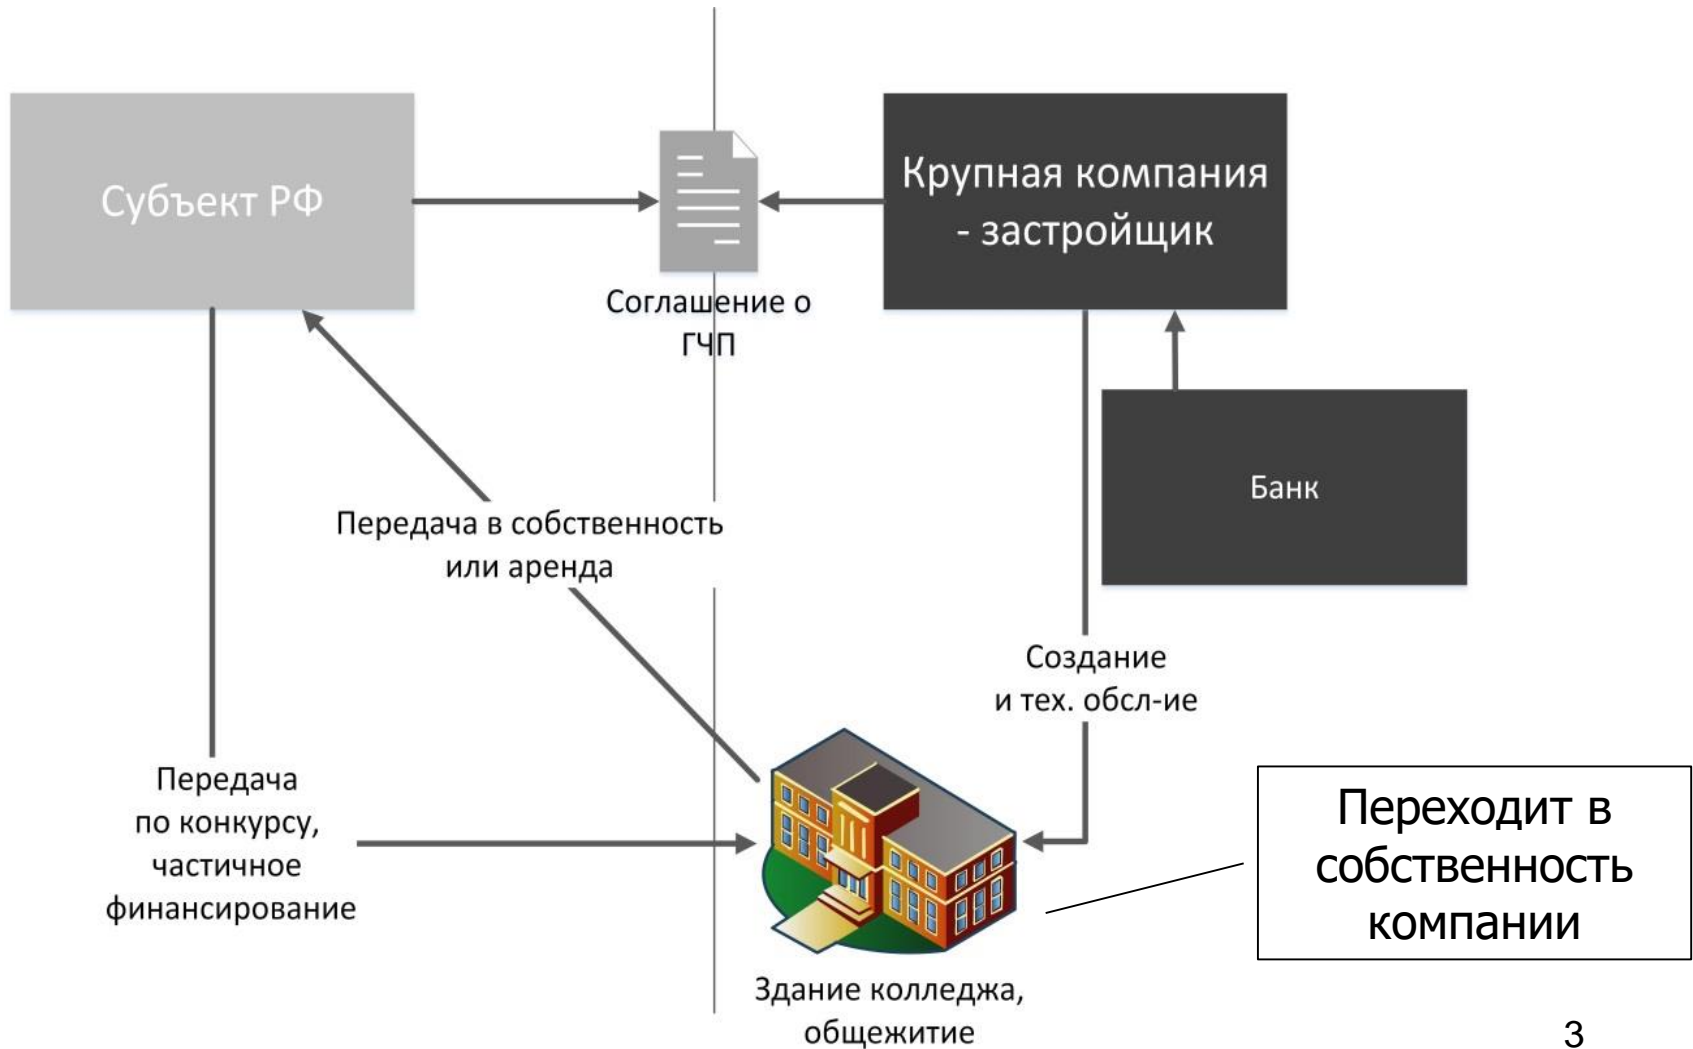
Субъект РФ

Соглашение о ГЧП

Крупная компания - застройщик

Банк

Передача в собственность или аренда

Создание и тех. обсл-ие

Передача по конкурсу, частичное финансирование

Переходит в собственность компании

Здание колледжа, общежитие

3